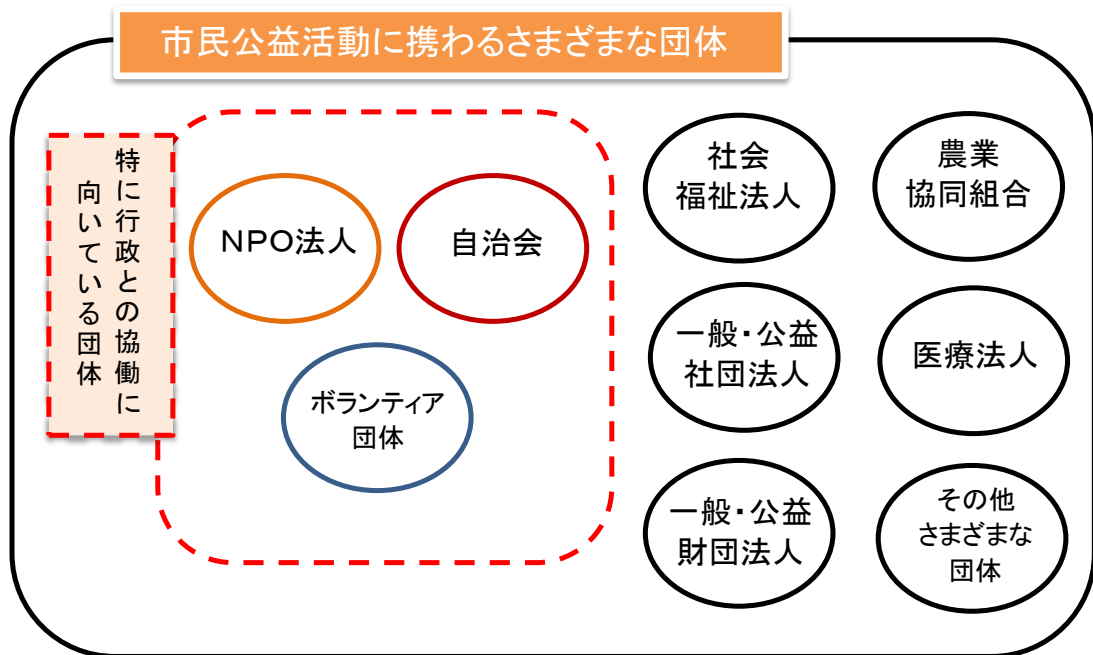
市民公益活動に携わるさまざまな団体

特に行政との協働に向いている団体

NPO法人

自治会

ボランティア団体

社会福祉法人

農業協同組合

一般・公益社団法人

医療法人

一般・公益財団法人

その他さまざまな団体